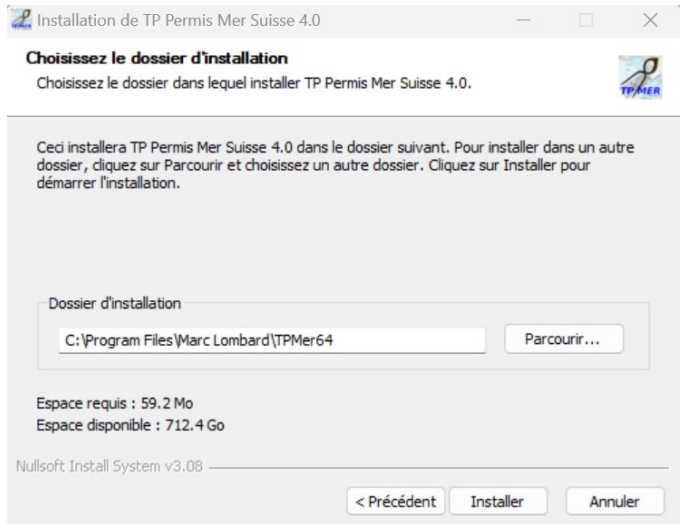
Installation de TP Permis Mer Suisse 4.0

Choisissez le dossier d'installation
Choisissez le dossier dans lequel installer TP Permis Mer Suisse 4.0.

TPMER

Ceci installera TP Permis Mer Suisse 4.0 dans le dossier suivant. Pour installer dans un autre dossier, cliquez sur Parcourir et choisissez un autre dossier. Cliquez sur Installer pour démarrer l'installation.

Dossier d'installation
C:\Program Files\Marc Lombard\TPMer64
Parcourir...

Espace requis : 59.2 Mo
Espace disponible : 712.4 Go

Nullsoft Install System v3.08

< Précédent
Installer
Annuler